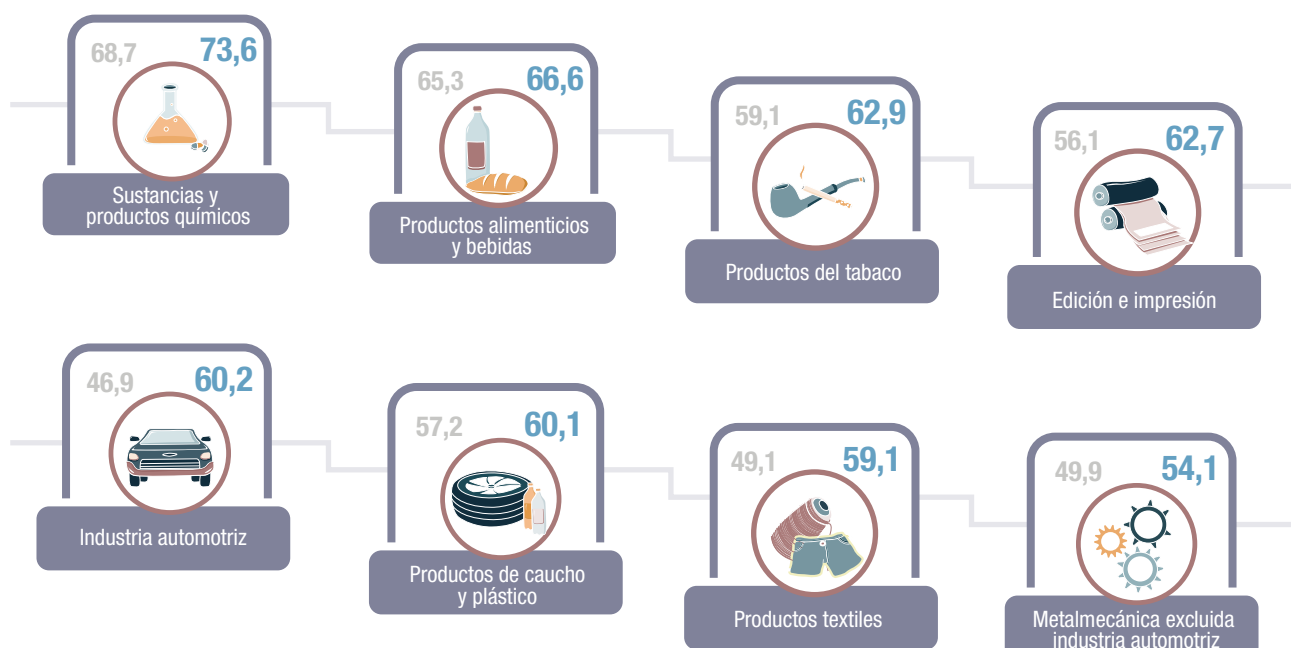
68,7 73,6
Sustancias y productos químicos

65,3 66,6
Productos alimenticios y bebidas

59,1 62,9
Productos del tabaco

56,1 62,7
Edición e impresión

46,9 60,2
Industria automotriz

57,2 60,1
Productos de caucho y plástico

49,1 59,1
Productos textiles

49,9 54,1
Metalmecánica excluida industria automotriz